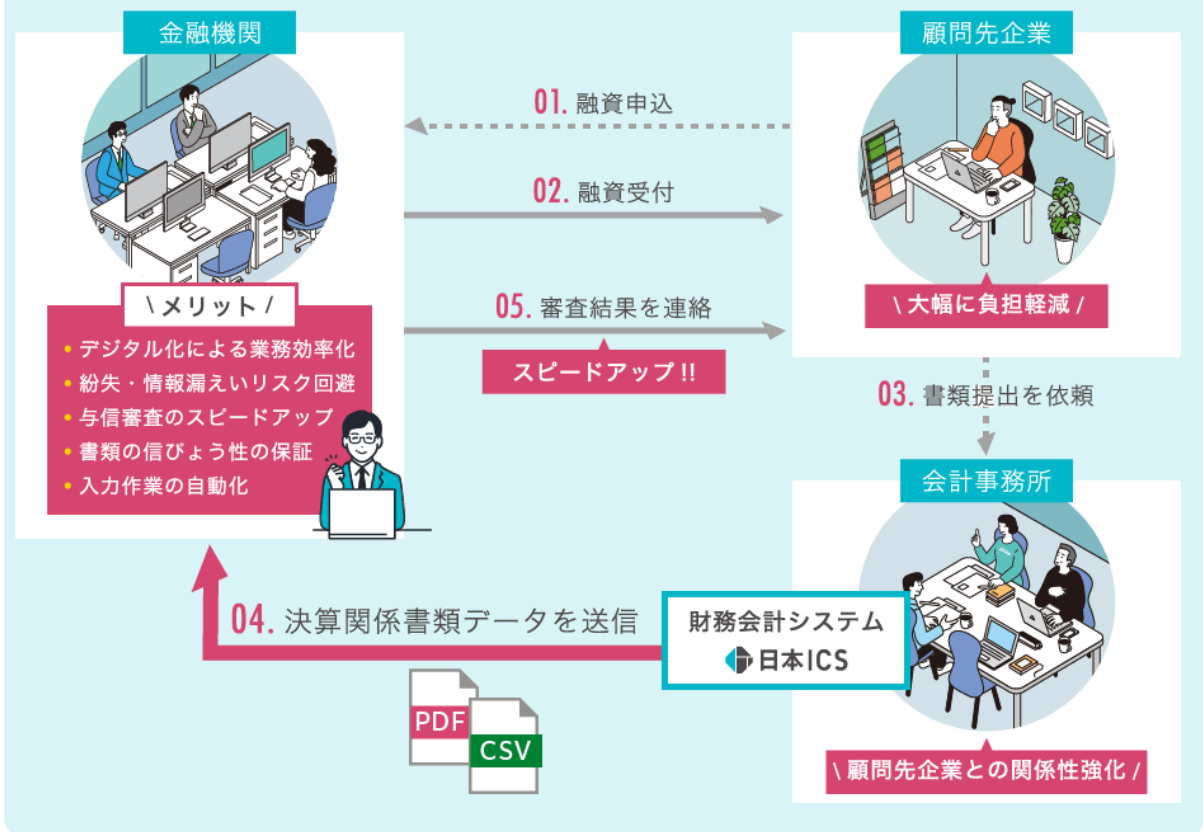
金融機関

顧問先企業

01. 融資申込

02. 融資受付

\ メリット /

• デジタル化による業務効率化
• 紛失・情報漏えいリスク回避
• 与信審査のスピードアップ
• 書類の信ぴょう性の保証
• 入力作業の自動化

05. 審査結果を連絡

スピードアップ !!

\ 大幅に負担軽減 /

03. 書類提出を依頼

会計事務所

04. 決算関係書類データを送信

財務会計システム

日本ICS

PDF

CSV

\ 顧問先企業との関係性強化 /